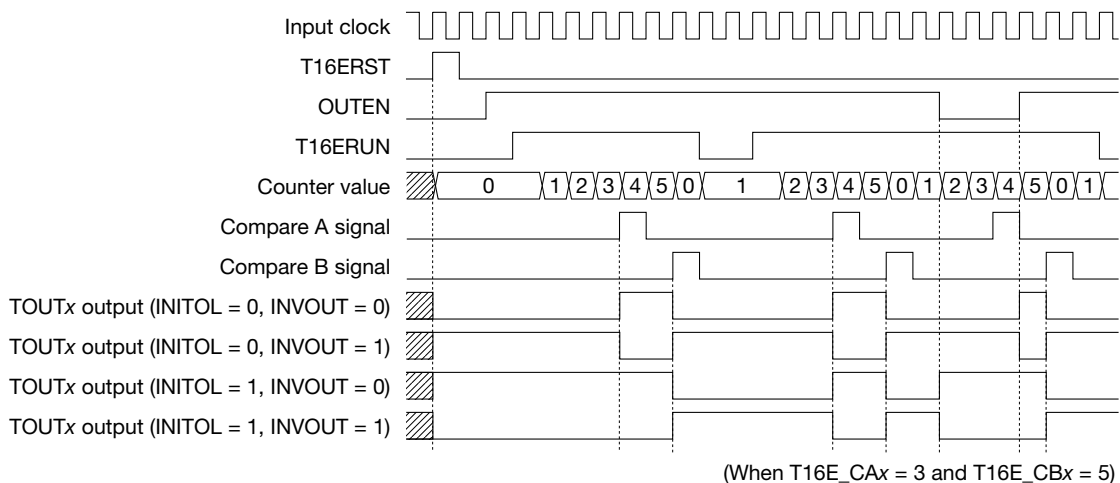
Input clock

T16ERST

OUTEN

T16ERUN

Counter value 0 1 2 3 4 5 0 1 2 3 4 5 0 1 2 3 4 5 0 1

Compare A signal

Compare B signal

TOUT*x* output (INITOL = 0, INVOUT = 0)

TOUT*x* output (INITOL = 0, INVOUT = 1)

TOUT*x* output (INITOL = 1, INVOUT = 0)

TOUT*x* output (INITOL = 1, INVOUT = 1)

(When T16E_CA*x* = 3 and T16E_CB*x* = 5)